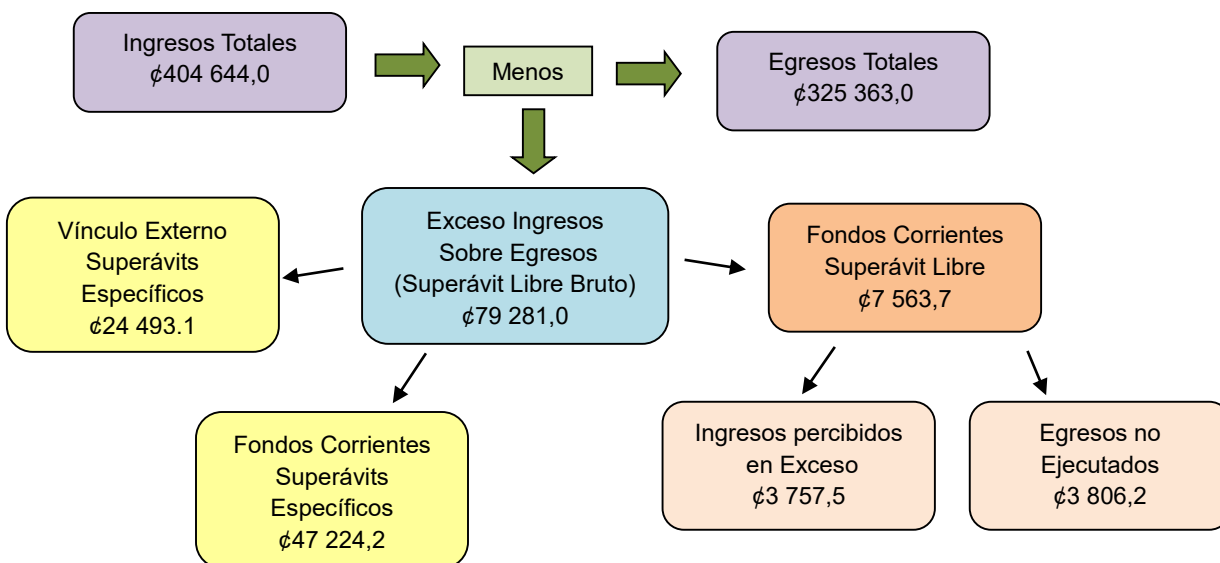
Ingresos Totales
¢404 644,0

Menos

Egresos Totales
¢325 363,0

Vínculo Externo
Superávits
Específicos
¢24 493.1

Exceso Ingresos
Sobre Egresos
(Superávit Libre Bruto)
¢79 281,0

Fondos Corrientes
Superávit Libre
¢7 563,7

Fondos Corrientes
Superávits
Específicos
¢47 224,2

Ingresos percibidos
en Exceso
¢3 757,5

Egresos no
Ejecutados
¢3 806,2